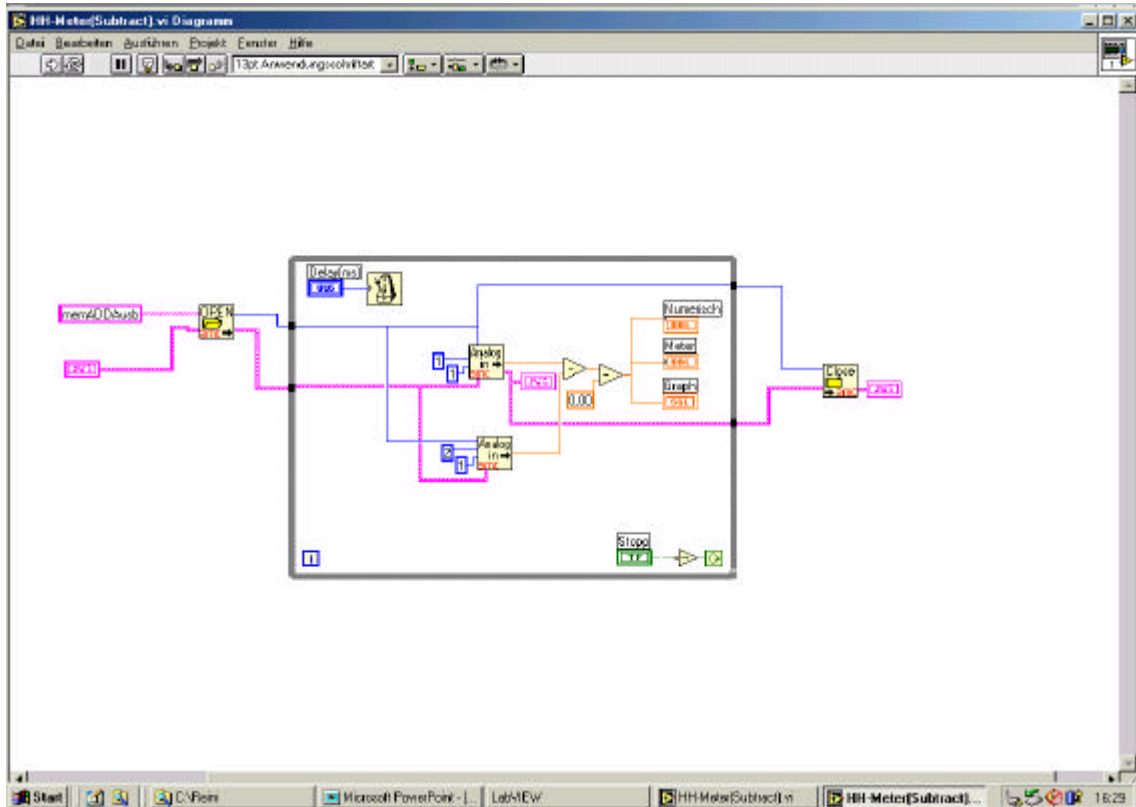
HH-Meter(Subtract).vi Diagramm

Datei Bearbeiten Ausführen Projekt Fenster Hilfe

13pt Anwendungsschriftart

Delay(ms)

memAODAusb

OPEN

Analog In

Analog In

0.00

Numerisch

Meter

Graph

Close

Stopp

Start

C:\Reini

Microsoft PowerPoint - [...

LabVIEW

HH-Meter(Subtract).vi

HH-Meter(Subtract)...

16:29